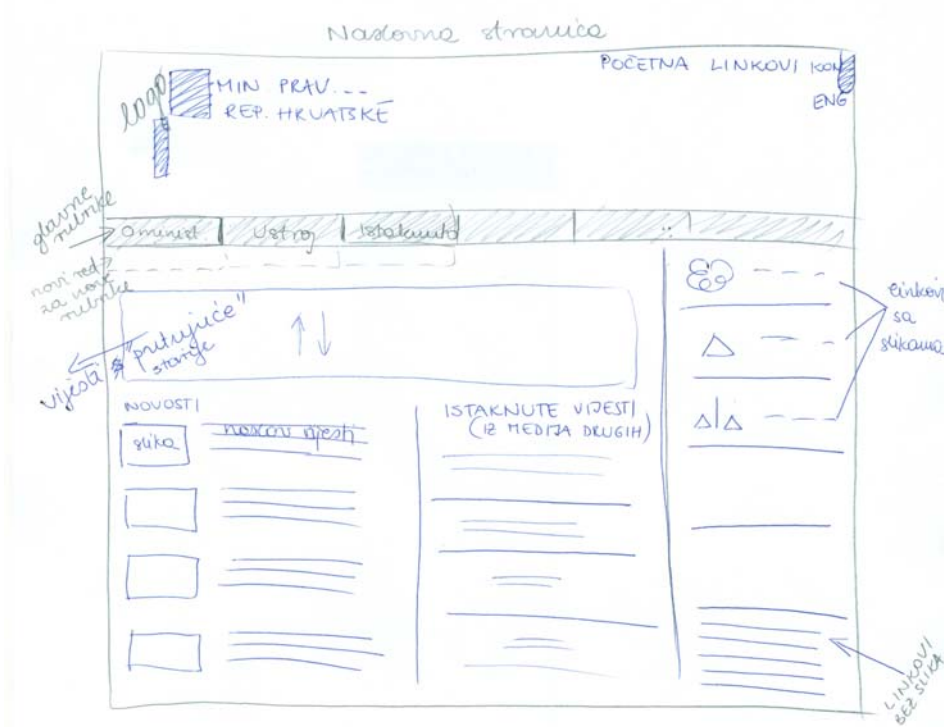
Naslovna stranica

logo

MIN PRAV. ..
REP. HRVATSKE

POČETNA LINKOVI KONT

ENG

glavne rubrike

O mini st

Ustroj

Istaknuto

..

novi red za nove rubrike

"putujuće" stanje

vijesti

NOVOSTI

slika

naslov vijesti

ISTAKNUTE VIJESTI (IZ MEDIJA DRUGIH)

linkovi sa slikama

LINKOVI BEZ SLIKA